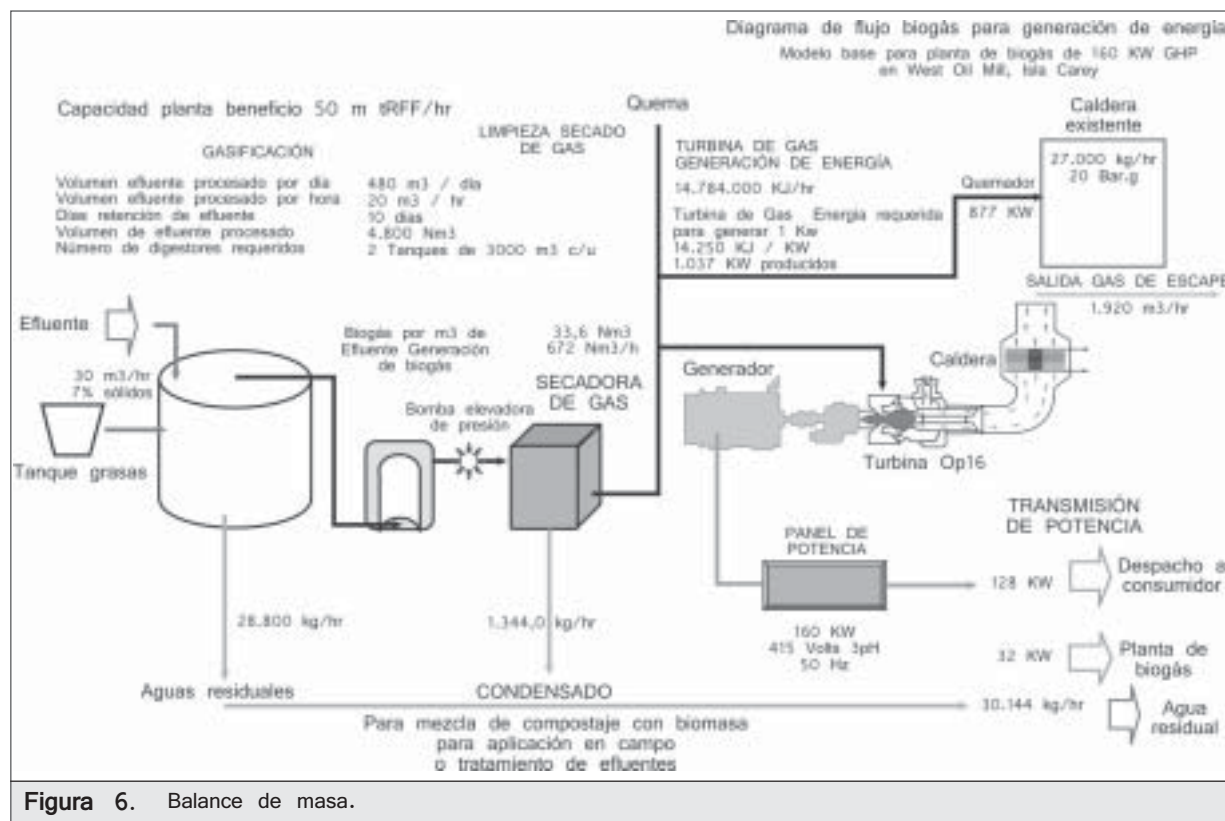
Diagrama de flujo biogás para generación de energía
Modelo base para planta de biogás de 160 KW GHP en West Oil Mill, Isla Carey

Capacidad planta beneficio 50 m tRFF/hr

GASIFICACIÓN

| | |
|---|---|
| Volumen efluente procesado por día | 480 m3 / día |
| Volumen efluente procesado por hora | 20 m3 / hr |
| Días retención de efluente | 10 días |
| Volumen de efluente procesado | 4.800 Nm3 |
| Número de digestores requeridos | 2 Tanques de 3000 m3 c/u |

LIMPIEZA SECADO DE GAS

Quema

TURBINA DE GAS GENERACIÓN DE ENERGÍA
14.784.000 KJ/hr
Turbina de Gas Energía requerida para generar 1 Kw
14.250 KJ / KW
1.037 KW producidos

Caldera existente
27.000 kg/hr
20 Bar.g
Quemador
877 KW

SALIDA GAS DE ESCAPE
1.920 m3/hr

Efluente
30 m3/hr
7% sólidos
Tanque grasas

Biogás por m3 de Efluente Generación de biogás
33,6 Nm3
672 Nm3/h

SECADORA DE GAS
Bomba elevadora de presión

Generador
Caldera
Turbina Op16

TRANSMISIÓN DE POTENCIA

PANEL DE POTENCIA
160 KW
415 Volts 3pH
50 Hz

128 KW
Despacho a consumidor
32 KW
Planta de biogás

28.800 kg/hr
1.344,0 kg/hr

Aguas residuales
CONDENSADO
30.144 kg/hr
Agua residual

Para mezcla de compostaje con biomasa para aplicación en campo o tratamiento de efluentes

Figura 6. Balance de masa.